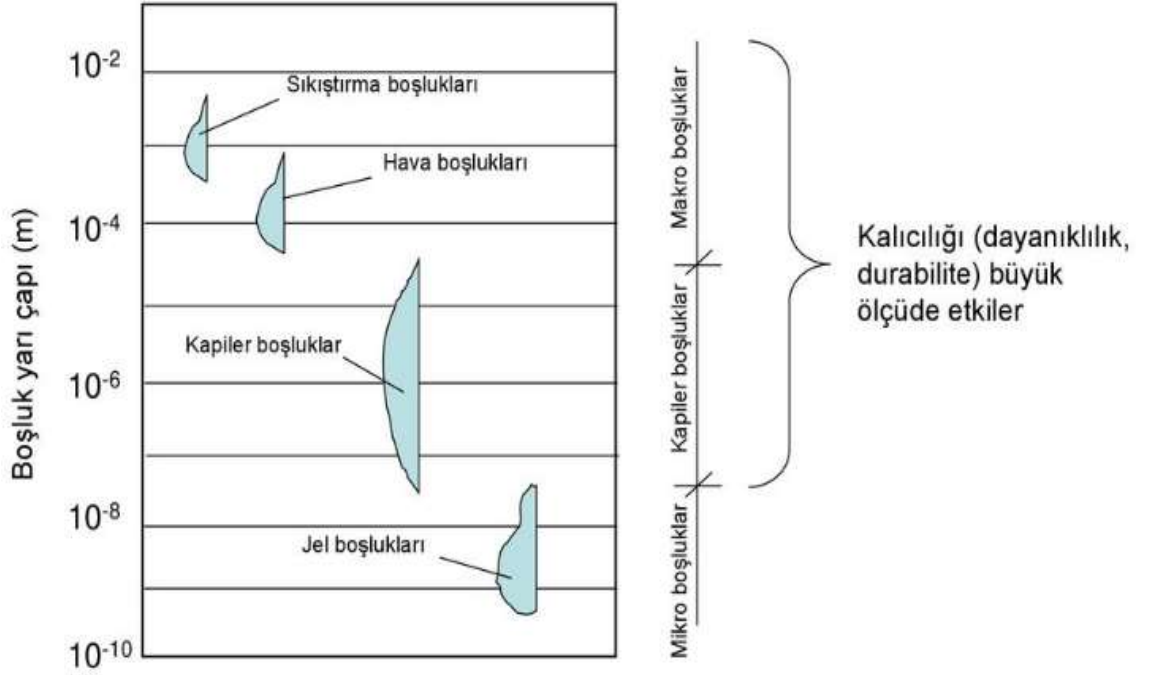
Boşluk yarı çapı (m)

$10^{-2}$
$10^{-4}$
$10^{-6}$
$10^{-8}$
$10^{-10}$

Sıkıştırma boşlukları

Hava boşlukları

Kapiler boşluklar

Jel boşlukları

Makro boşluklar

Kapiler boşluklar

Mikro boşluklar

Kalıcılığı (dayanıklılık, durabilite) büyük ölçüde etkiler